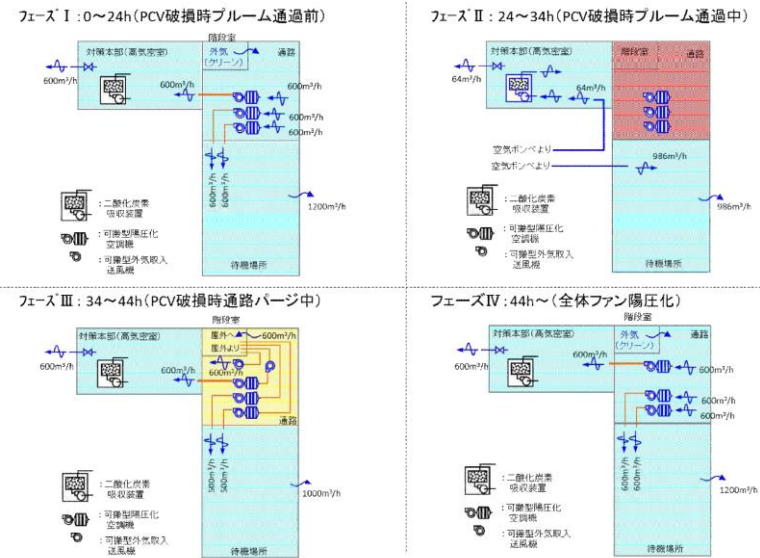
フェーズⅠ：0～24h（PCV破損時プルーム通過前）

階段室
対策本部（高気密室）
外気（クリーン）
通路
600m³/h
600m³/h
600m³/h
600m³/h
600m³/h
600m³/h
600m³/h
1200m³/h
待機場所

：二酸化炭素吸収装置
：可搬型陽圧化空調機
：可搬型外気取入送風機

フェーズⅡ：24～34h（PCV破損時プルーム通過中）

対策本部（高気密室）
階段室
通路
64m³/h
64m³/h
空気ボンベより
空気ボンベより
986m³/h
986m³/h
待機場所

：二酸化炭素吸収装置
：可搬型陽圧化空調機
：可搬型外気取入送風機

フェーズⅢ：34～44h（PCV破損時通路パージ中）

階段室
対策本部（高気密室）
屋外へ
屋外より
600m³/h
600m³/h
600m³/h
600m³/h
通路
500m³/h
500m³/h
1000m³/h
待機場所

：二酸化炭素吸収装置
：可搬型陽圧化空調機
：可搬型外気取入送風機

フェーズⅣ：44h～（全体ファン陽圧化）

階段室
対策本部（高気密室）
外気（クリーン）
通路
600m³/h
600m³/h
600m³/h
600m³/h
600m³/h
600m³/h
600m³/h
1200m³/h
待機場所

：二酸化炭素吸収装置
：可搬型陽圧化空調機
：可搬型外気取入送風機